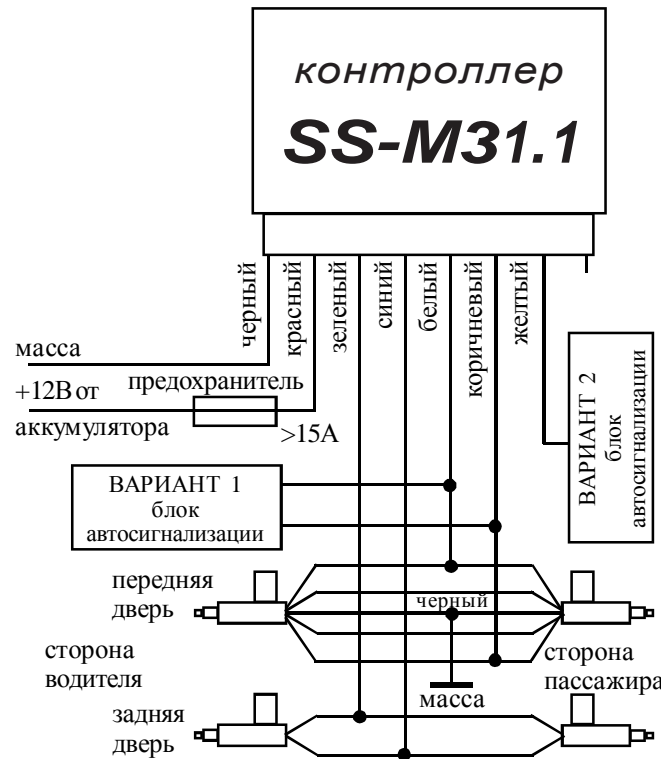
контроллер

SS-M31.1

черный

красный

зеленый

синий

белый

коричневый

желтый

масса

+12В от аккумулятора

предохранитель

>15A

ВАРИАНТ 2
блок
автосигнализации

ВАРИАНТ 1
блок
автосигнализации

передняя дверь

черный

сторона водителя

сторона пассажира

масса

задняя дверь